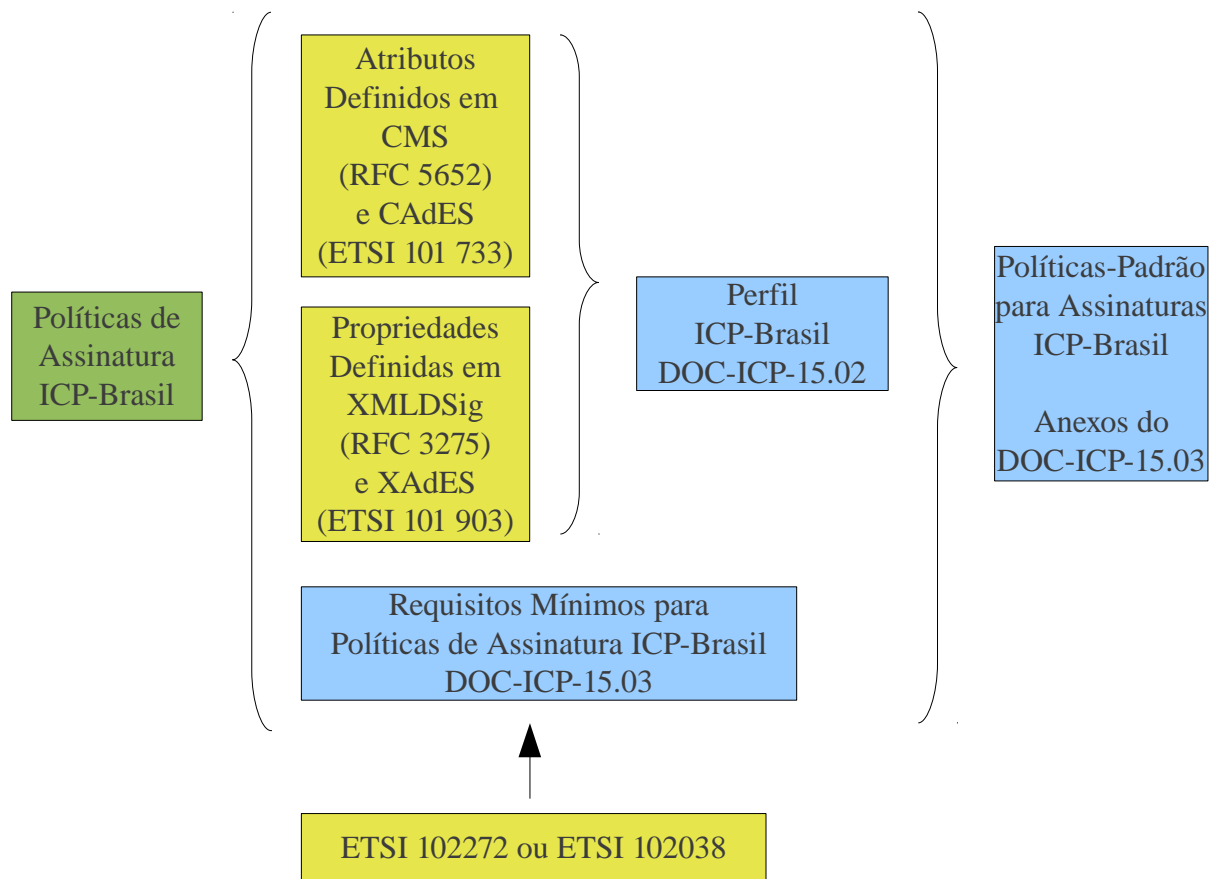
Políticas de Assinatura ICP-Brasil

Atributos Definidos em CMS (RFC 5652) e CAdES (ETSI 101 733)

Propriedades Definidas em XMLDSig (RFC 3275) e XAdES (ETSI 101 903)

Perfil ICP-Brasil DOC-ICP-15.02

Requisitos Mínimos para Políticas de Assinatura ICP-Brasil DOC-ICP-15.03

Políticas-Padrão para Assinaturas ICP-Brasil

Anexos do DOC-ICP-15.03

ETSI 102272 ou ETSI 102038